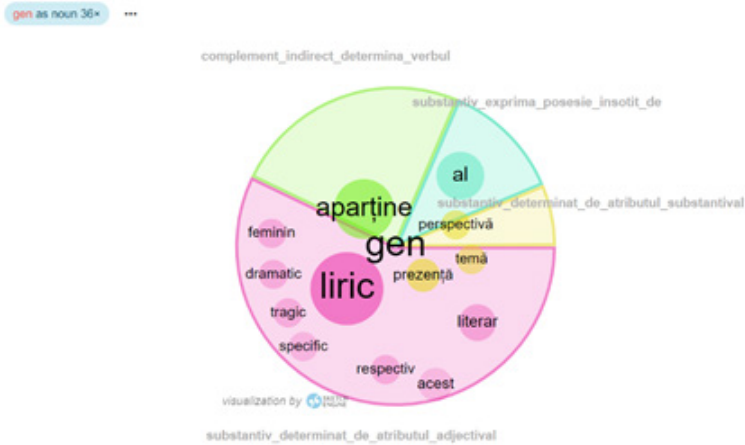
gen as noun 36×

•••

complement_indirect_determina_verbul

substantiv_exprima_posesie_insotit_de

substantiv_determinat_de_atributul_substantival

al

aparține

perspectivă

gen

feminin

temă

dramatic

prezență

liric

tragic

literar

specific

respectiv

acest

visualization by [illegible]

substantiv_determinat_de_atributul_adjectival